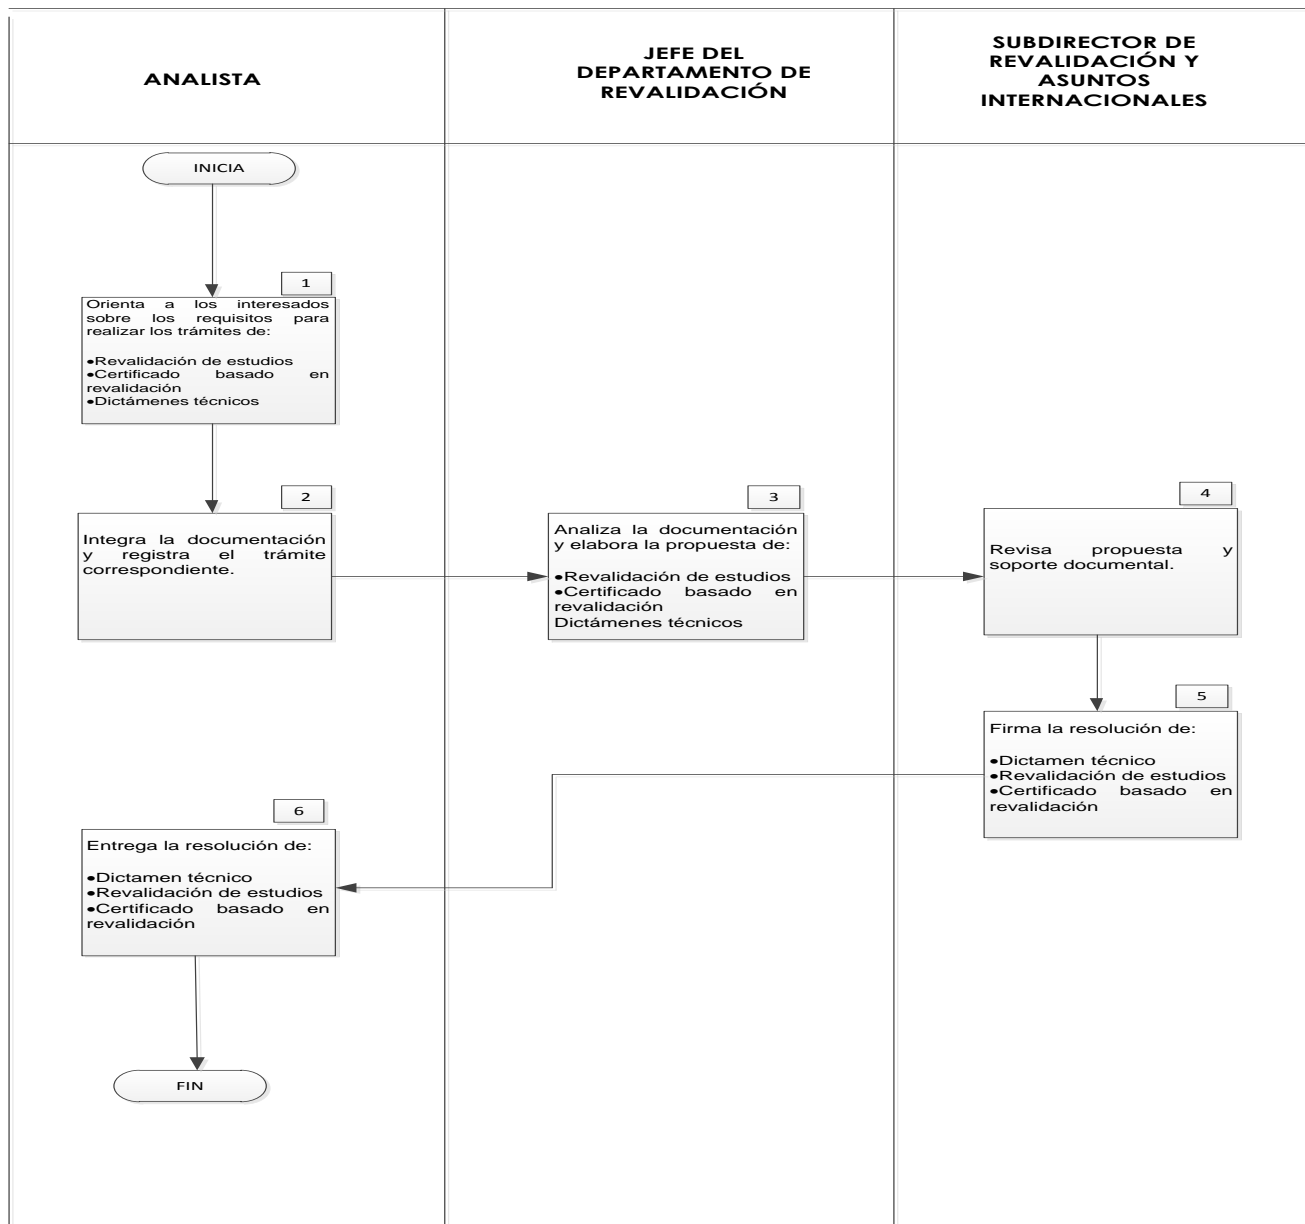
ANALISTA

JEFE DEL DEPARTAMENTO DE REVALIDACIÓN

SUBDIRECTOR DE REVALIDACIÓN Y ASUNTOS INTERNACIONALES

INICIA

1

Orienta a los interesados sobre los requisitos para realizar los trámites de:

•Revalidación de estudios
•Certificado basado en revalidación
•Dictámenes técnicos

2

Integra la documentación y registra el trámite correspondiente.

3

Analiza la documentación y elabora la propuesta de:

•Revalidación de estudios
•Certificado basado en revalidación
Dictámenes técnicos

4

Revisa propuesta y soporte documental.

5

Firma la resolución de:

•Dictamen técnico
•Revalidación de estudios
•Certificado basado en revalidación

6

Entrega la resolución de:

•Dictamen técnico
•Revalidación de estudios
•Certificado basado en revalidación

FIN